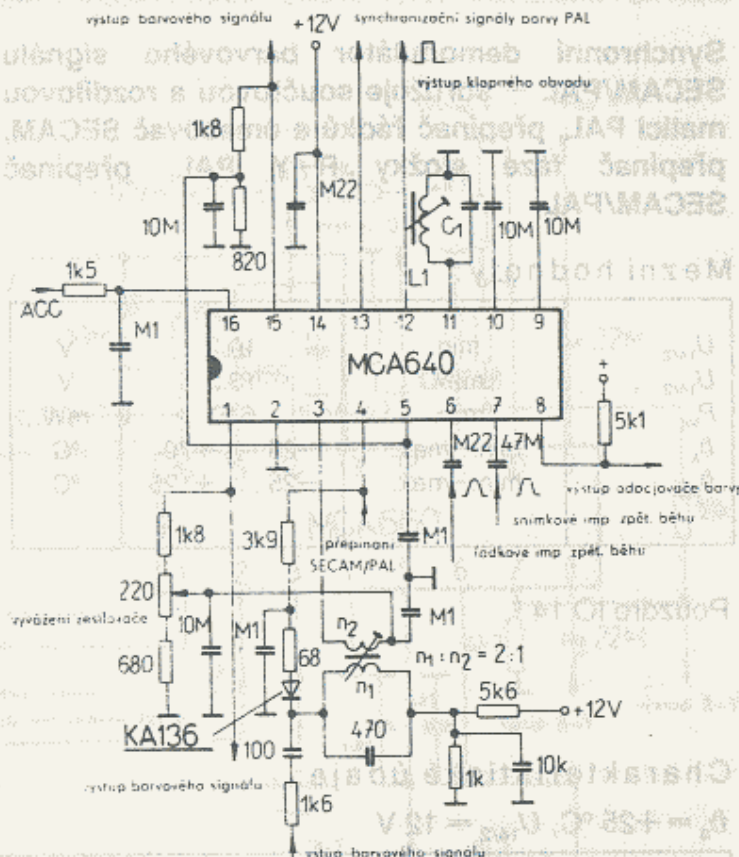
výstup barvového signálu
+12V
synchronizační signály porvy PAL
výstup klopného obvodu
Synchronní demodulátor barvového signálu SECAM/PAL. Obsahuje součtovou a rozdílovou matici PAL, přepínač řádků a omezovač SECAM, přepínač řádků PAL a přepínač SECAM/PAL.
1k8
M22
10M
820
C1
10M
10M
L1
Měrné hodnoty
1k5
ACC
M1
16
15
14
13
12
11
10
9
MCA640
1
2
3
4
5
6
7
8
5k1
M22
47M
výstup odecjovače barvy
snímkové imp. zpět. běhu
řádkové imp. zpět. běhu
1k8
3k9
přepínání SECAM/PAL
M1
220
vyvážení zesilovače
10M
M1
68
n2
n1
M1
$n_1 : n_2 = 2:1$
680
5k6
+12V
KA136
100
470
10k
1k
výstup barvového signálu
1k6
výstup barvového signálu
Charakteristické údaje
$\vartheta_a = +25\,°C$, $U_{CC} = 12\,V$